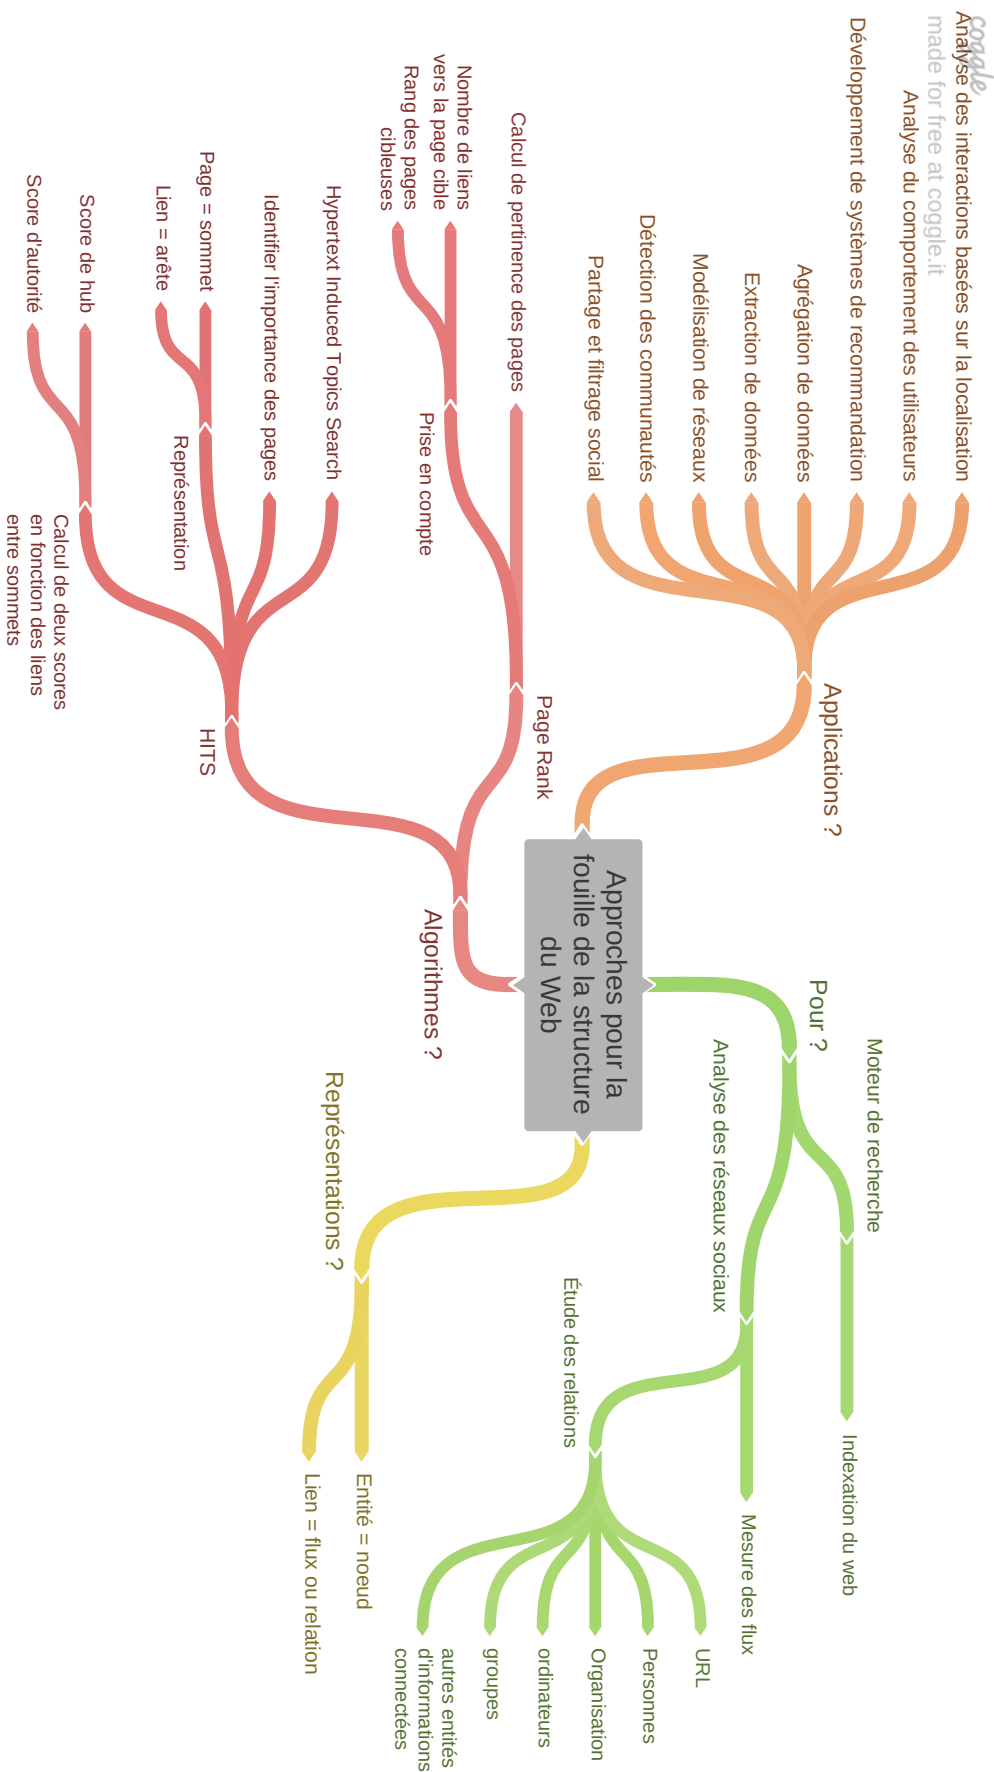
coggle
made for free at coggle.it

Approches pour la fouille de la structure du Web

Applications ?
Analyse des interactions basées sur la localisation
Analyse du comportement des utilisateurs
Développement de systèmes de recommandation
Agrégation de données
Extraction de données
Modélisation de réseaux
Détection des communautés
Partage et filtrage social

Algorithmes ?
Page Rank
Calcul de pertinence des pages
Prise en compte
Nombre de liens vers la page cible
Rang des pages cibleuses
HITS
Hypertext Induced Topics Search
Identifier l'importance des pages
Représentation
Page = sommet
Lien = arête
Calcul de deux scores en fonction des liens entre sommets
Score de hub
Score d'autorité

Pour ?
Moteur de recherche
Indexation du web
Analyse des réseaux sociaux
Mesure des flux
Étude des relations
URL
Personnes
Organisation
ordinateurs
groupes
autres entités d'informations connectées

Représentations ?
Entité = noeud
Lien = flux ou relation